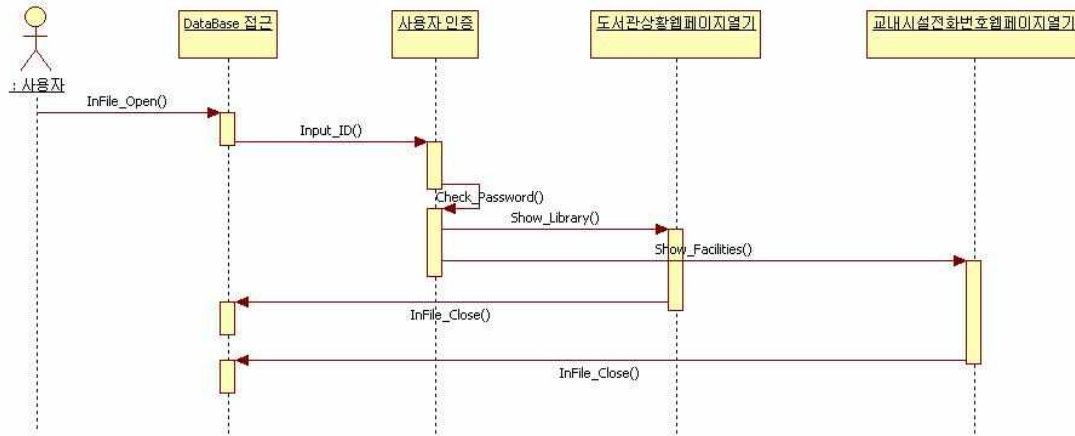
: 사용자

DataBase 접근

사용자 인증

도서관상황웹페이지열기

교내시설전화번호웹페이지열기

InFile_Open()

Input_ID()

Check_Password()

Show_Library()

Show_Facilities()

InFile_Close()

InFile_Close()